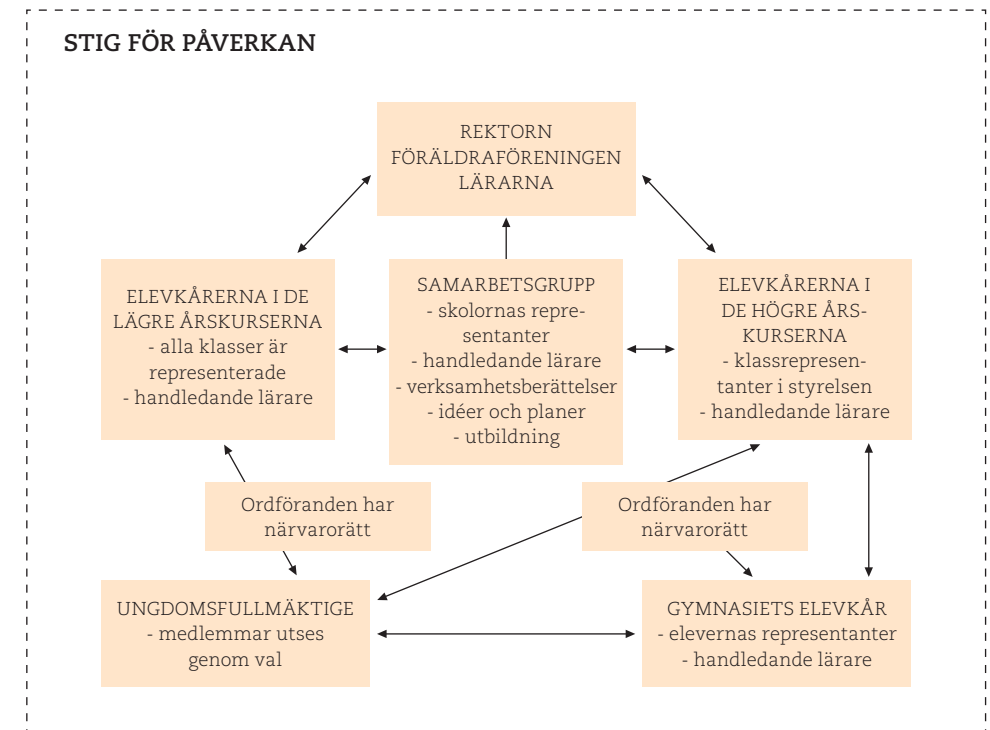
STIG FÖR PÅVERKAN

REKTORN
FÖRÄLDRAFÖRENINGEN
LÄRARNA

ELEVKÅRERNA I DE LÄGRE ÅRSKURSERNA
- alla klasser är representerade
- handledande lärare

SAMARBETSGRUPP
- skolornas representanter
- handledande lärare
- verksamhetsberättelser
- idéer och planer
- utbildning

ELEVKÅRERNA I DE HÖGRE ÅRSKURSERNA
- klassrepresentanter i styrelsen
- handledande lärare

Ordföranden har närvarorätt

Ordföranden har närvarorätt

UNGDOMSFULLMÄKTIGE
- medlemmar utses genom val

GYMNASIETS ELEVKÅR
- elevernas representanter
- handledande lärare